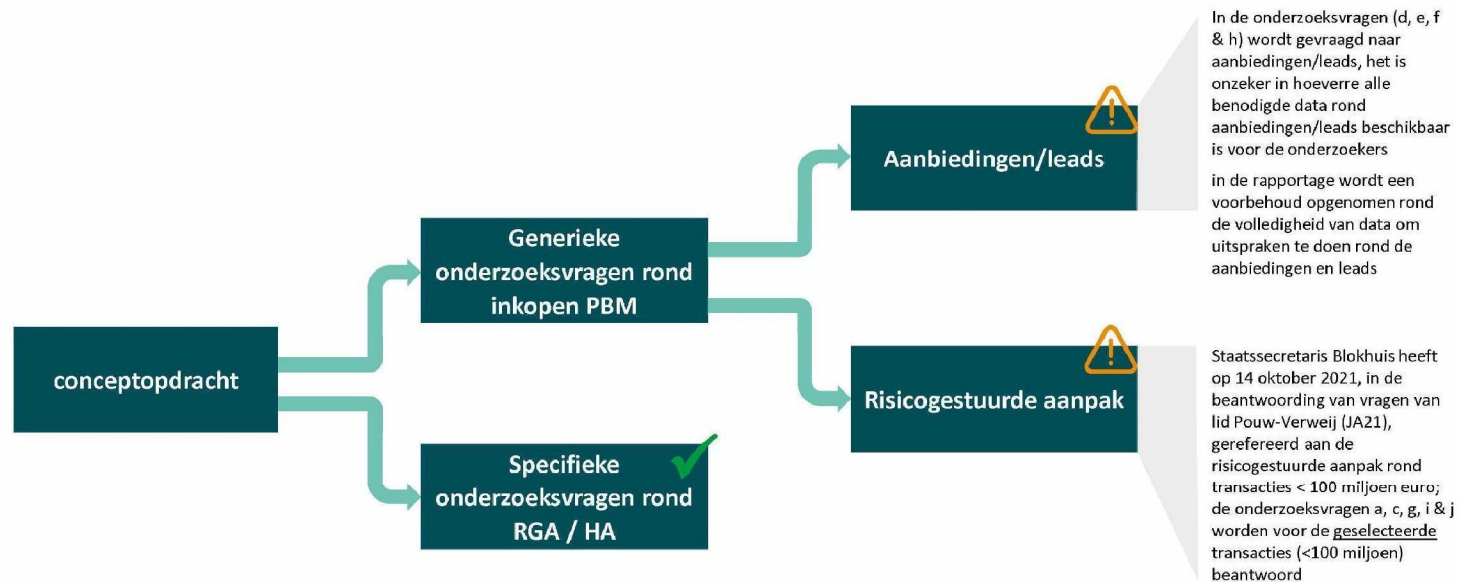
conceptopdracht

Generieke onderzoeksvragen rond inkopen PBM

Specifieke onderzoeksvragen rond RGA / HA

Aanbiedingen/leads

Risicogestuurde aanpak

In de onderzoeksvragen (d, e, f & h) wordt gevraagd naar aanbiedingen/leads, het is onzeker in hoeverre alle benodigde data rond aanbiedingen/leads beschikbaar is voor de onderzoekers

in de rapportage wordt een voorbehoud opgenomen rond de volledigheid van data om uitspraken te doen rond de aanbiedingen en leads

Staatssecretaris Blokhuis heeft op 14 oktober 2021, in de beantwoording van vragen van lid Pouw-Verweij (JA21), gerefereerd aan de risicogestuurde aanpak rond transacties < 100 miljoen euro; de onderzoeksvragen a, c, g, i & j worden voor de geselecteerde transacties (<100 miljoen) beantwoord